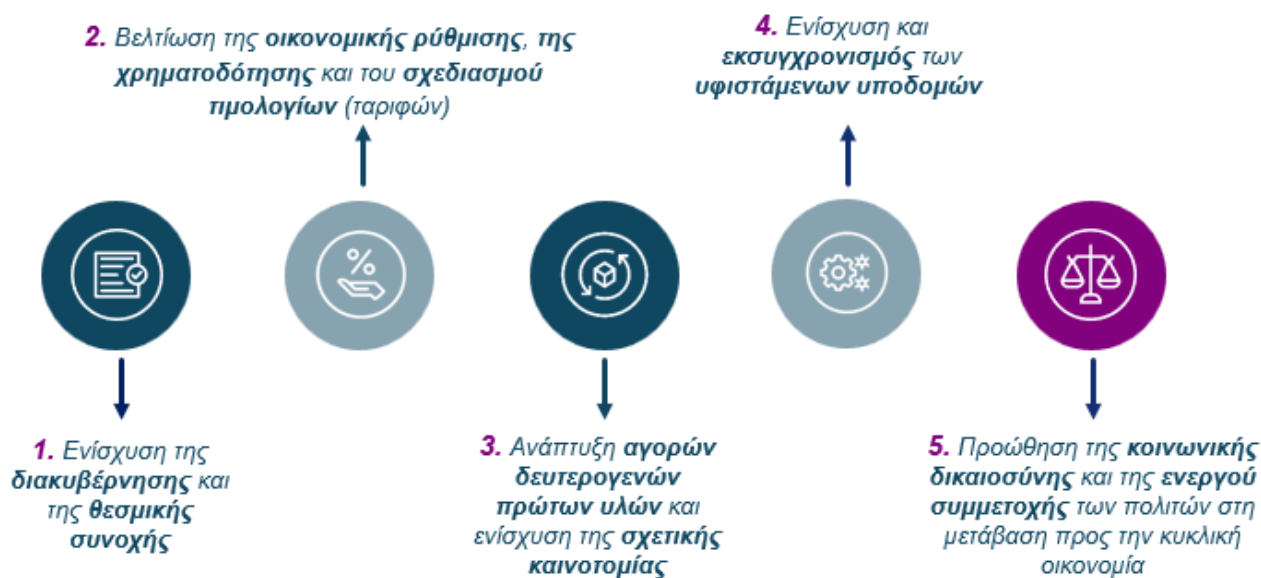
2. Βελτίωση της οικονομικής ρύθμισης, της χρηματοδότησης και του σχεδιασμού τιμολογίων (ταριφών)

4. Ενίσχυση και εκσυγχρονισμός των υφιστάμενων υποδομών

%

1. Ενίσχυση της διακυβέρνησης και της θεσμικής συνοχής

3. Ανάπτυξη αγορών δευτερογενών πρώτων υλών και ενίσχυση της σχετικής καινοτομίας

5. Προώθηση της κοινωνικής δικαιοσύνης και της ενεργού συμμετοχής των πολιτών στη μετάβαση προς την κυκλική οικονομία